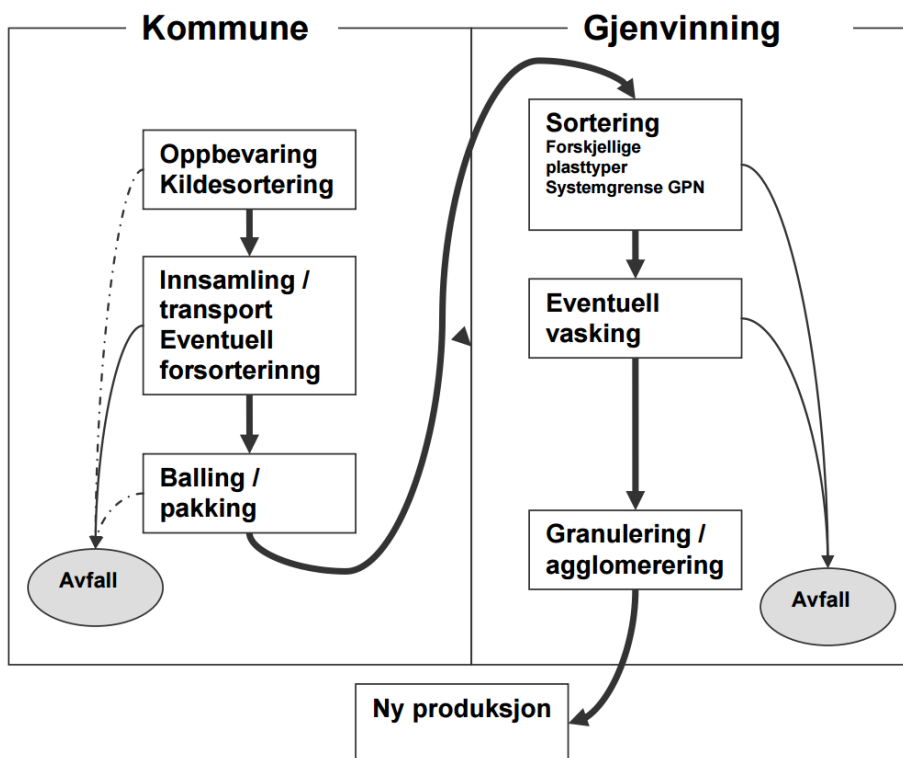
Kommune

Gjenvinning

Oppbevaring
Kildesortering

Innsamling / transport
Eventuell forsorterinng

Balling / pakking

Avfall

Sortering
Forskjellige plasttyper
Systemgrense GPN

Eventuell vasking

Granulering / agglomerering

Avfall

Ny produksjon